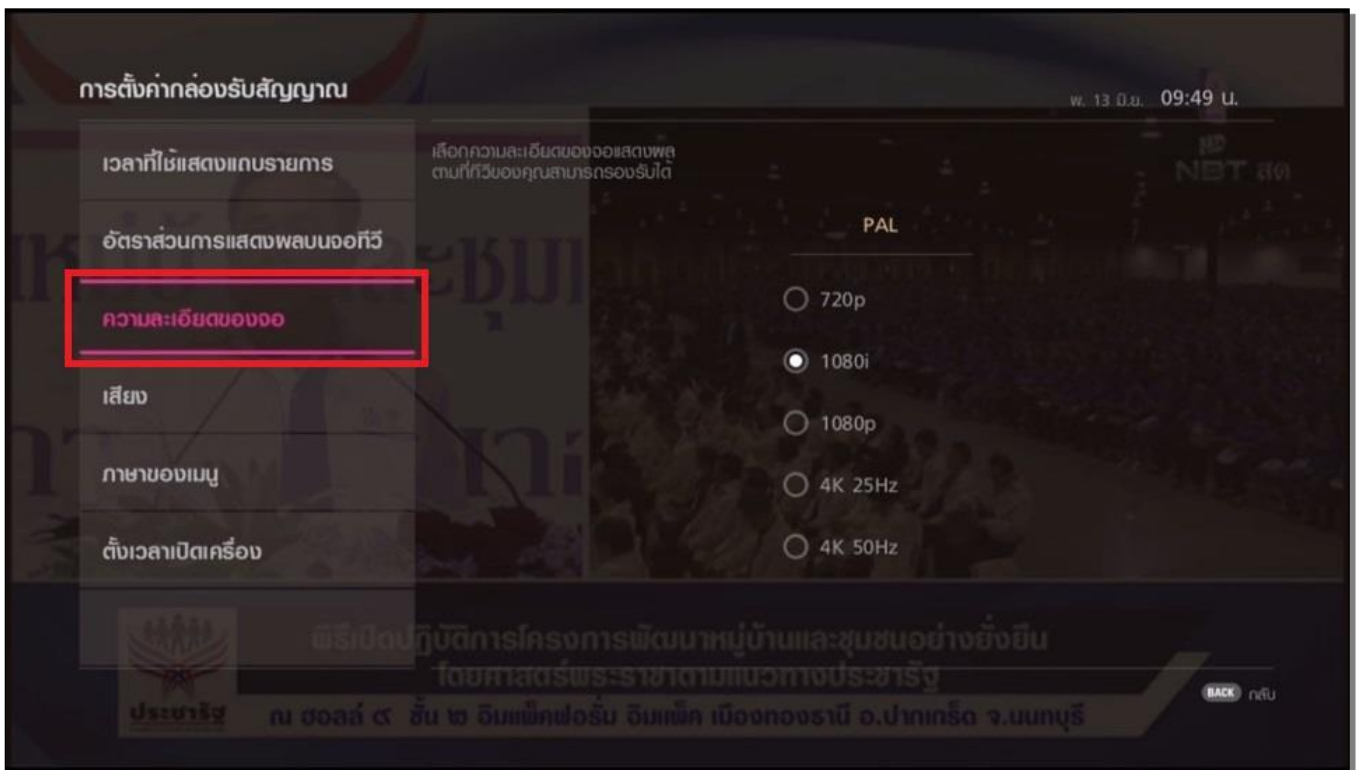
การตั้งค่ากล่องรับสัญญาณ

พ. 13 มิ.ย. 09:49 น.

เวลาที่ใช้แสดงแถบรายการ

อัตราส่วนการแสดงผลบนจอทีวี

ความละเอียดของจอ

เสียง

ภาษาของเมนู

ตั้งเวลาเปิดเครื่อง

เลือกความละเอียดของจอแสดงผล ตามที่ทีวีของคุณสามารถรองรับได้

NBT สด

PAL

720p

1080i

1080p

4K 25Hz

4K 50Hz

พิธีเปิดปฏิบัติการโครงการพัฒนาหมู่บ้านและชุมชนอย่างยั่งยืน โดยศาสตร์พระราชาตามแนวทางประชารัฐ

ณ ฮอลล์ ๙ ชั้น ๒ อิมแพ็คฟอรั่ม อิมแพ็ค เมืองทองธานี อ.ปากเกร็ด จ.นนทบุรี

ประชารัฐ

BACK กลับ